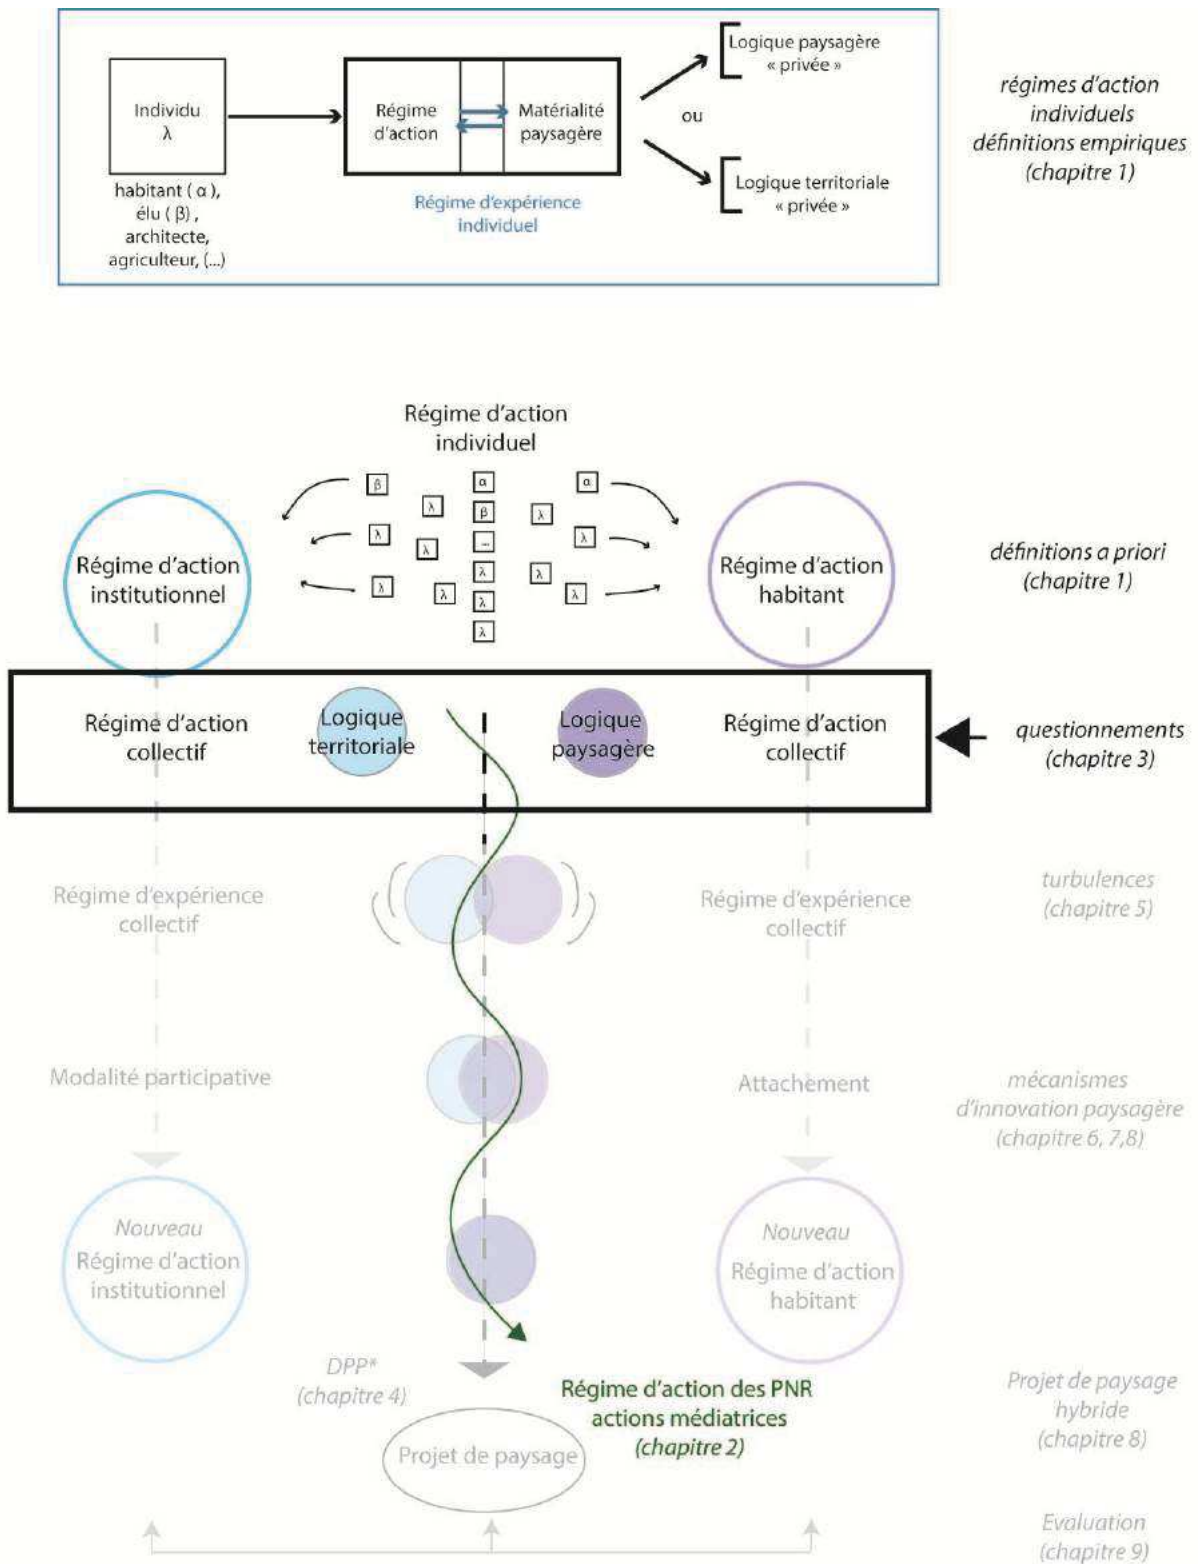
Individu
λ

habitant ( α ), élu ( β ), architecte, agriculteur, (...)

Régime d'action

Matérialité paysagère

Régime d'expérience individuel

Logique paysagère « privée »

ou

Logique territoriale « privée »

*régimes d'action individuels définitions empiriques (chapitre 1)*

Régime d'action individuel

β λ α β – λ λ λ λ λ λ λ λ α λ λ λ

Régime d'action institutionnel

Régime d'action habitant

*définitions a priori (chapitre 1)*

Régime d'action collectif

Logique territoriale

Logique paysagère

Régime d'action collectif

*questionnements (chapitre 3)*

Régime d'expérience collectif

Régime d'expérience collectif

*turbulences (chapitre 5)*

Modalité participative

Attachement

*mécanismes d'innovation paysagère (chapitre 6, 7,8)*

*Nouveau* Régime d'action institutionnel

*Nouveau* Régime d'action habitant

*DPP* (chapitre 4)*

Régime d'action des PNR actions médiatrices *(chapitre 2)*

*Projet de paysage hybride (chapitre 8)*

Projet de paysage

*Evaluation (chapitre 9)*